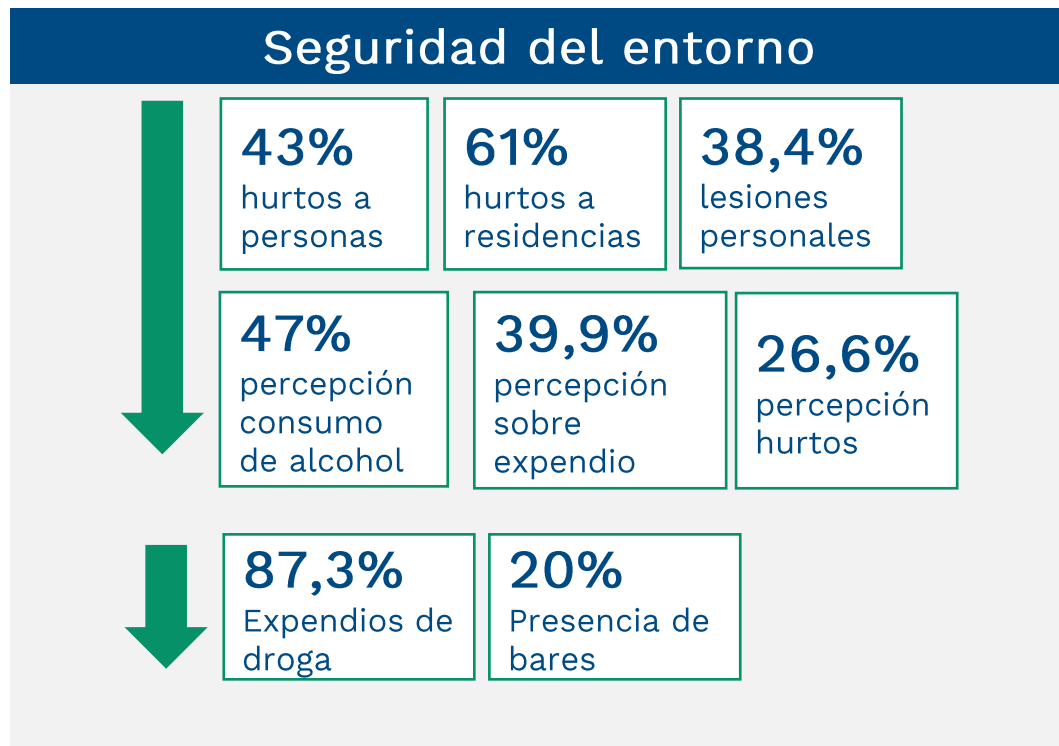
Seguridad del entorno

43%
hurtos a personas

61%
hurtos a residencias

38,4%
lesiones personales

47%
percepción consumo de alcohol

39,9%
percepción sobre expendio

26,6%
percepción hurtos

87,3%
Expendios de droga

20%
Presencia de bares